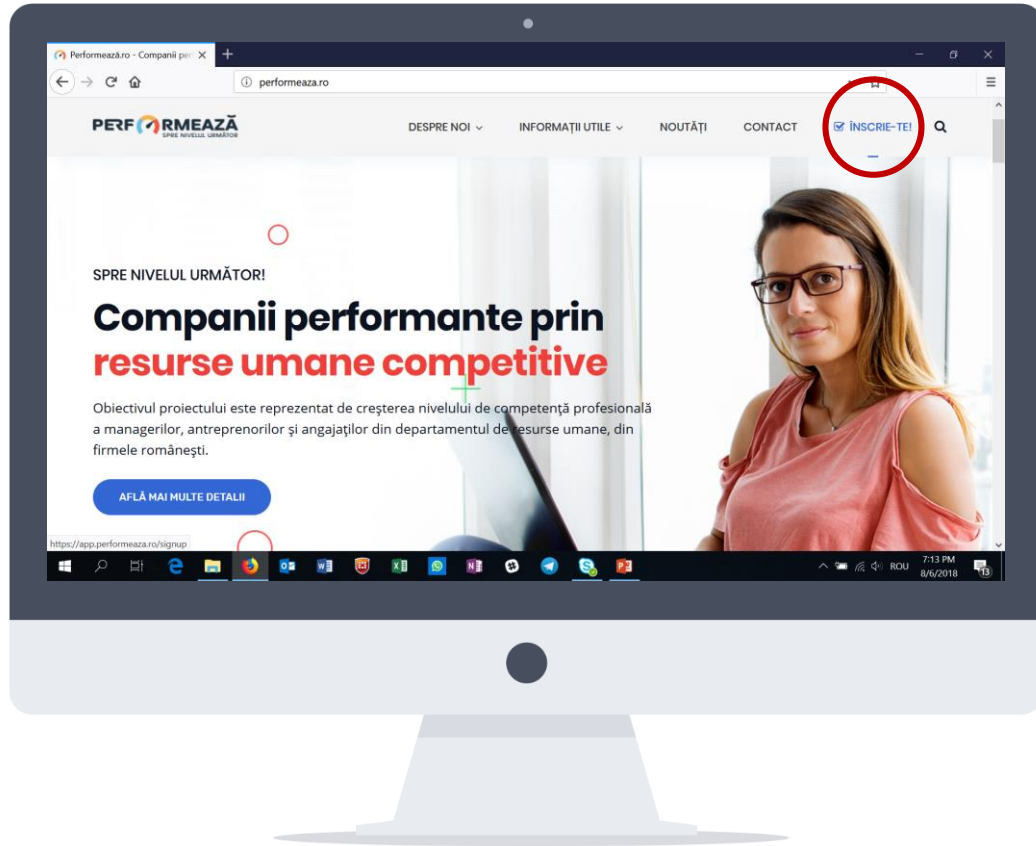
Performează.ro - Companii per

performeaza.ro

PERFORMEAZĂ
SPRE NIVELUL URMĂTOR

DESPRE NOI
INFORMAȚII UTILE
NOUTĂȚI
CONTACT
ÎNSCRIE-TE!

SPRE NIVELUL URMĂTOR!

Companii performante prin resurse umane competitive

Obiectivul proiectului este reprezentat de creşterea nivelului de competență profesională a managerilor, antreprenorilor şi angajaților din departamentul de resurse umane, din firmele româneşti.

AFLĂ MAI MULTE DETALII

https://app.performeaza.ro/signup

ROU 7:13 PM 8/6/2018 13